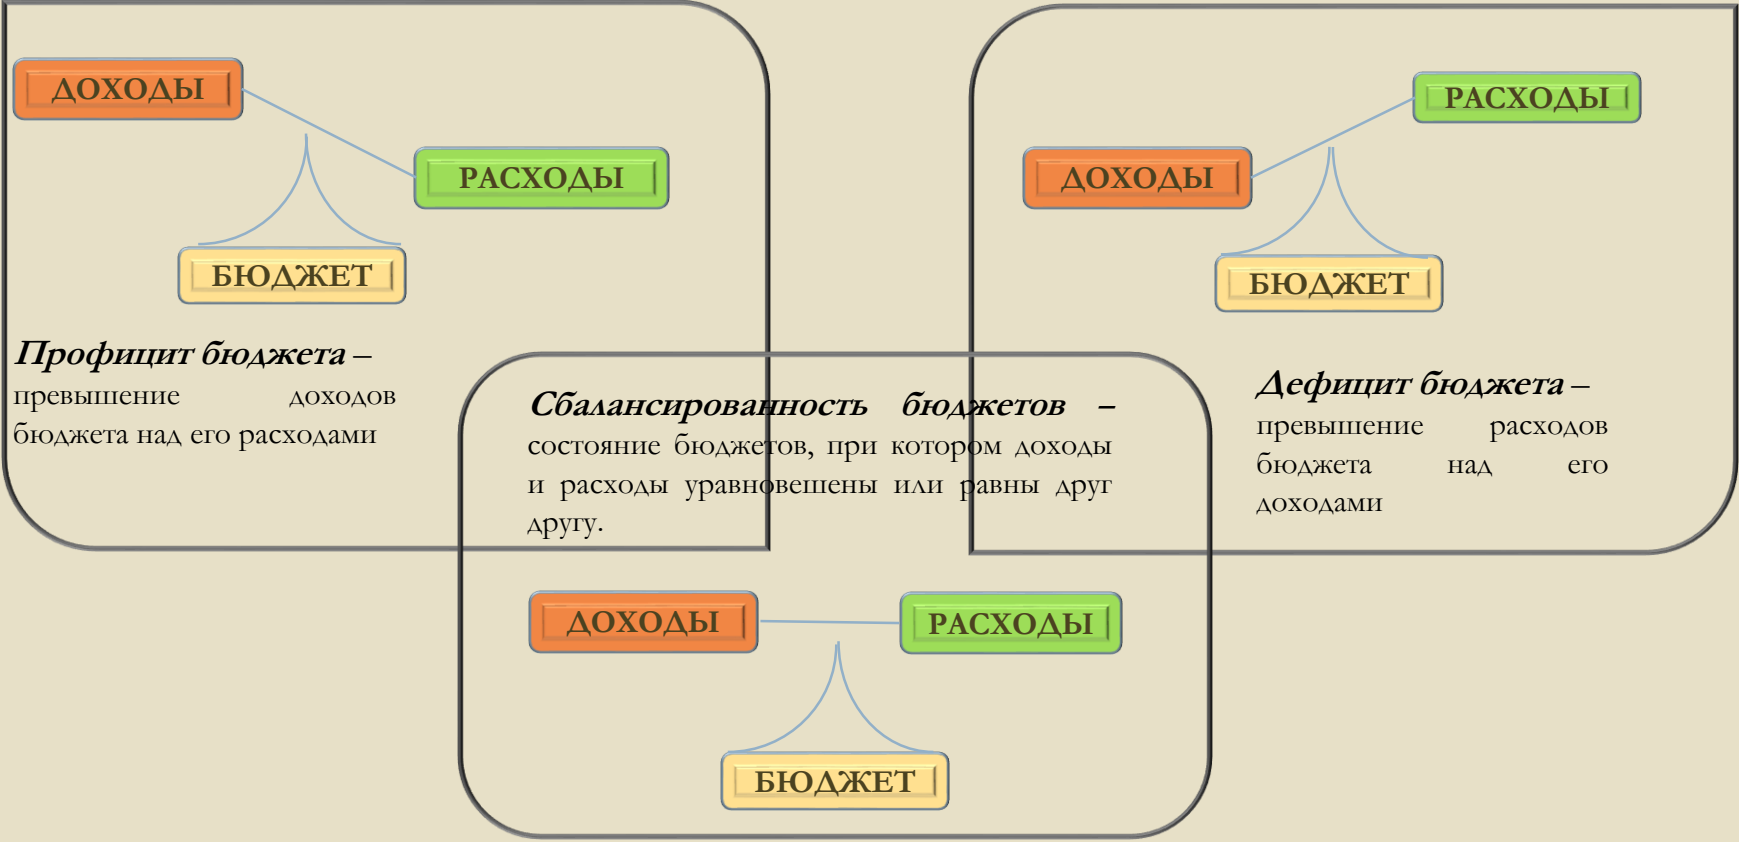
ДОХОДЫ

РАСХОДЫ

БЮДЖЕТ

**Профицит бюджета** – превышение доходов бюджета над его расходами

РАСХОДЫ

ДОХОДЫ

БЮДЖЕТ

**Дефицит бюджета** – превышение расходов бюджета над его доходами

**Сбалансированность бюджетов** – состояние бюджетов, при котором доходы и расходы уравновешены или равны друг другу.

ДОХОДЫ

РАСХОДЫ

БЮДЖЕТ